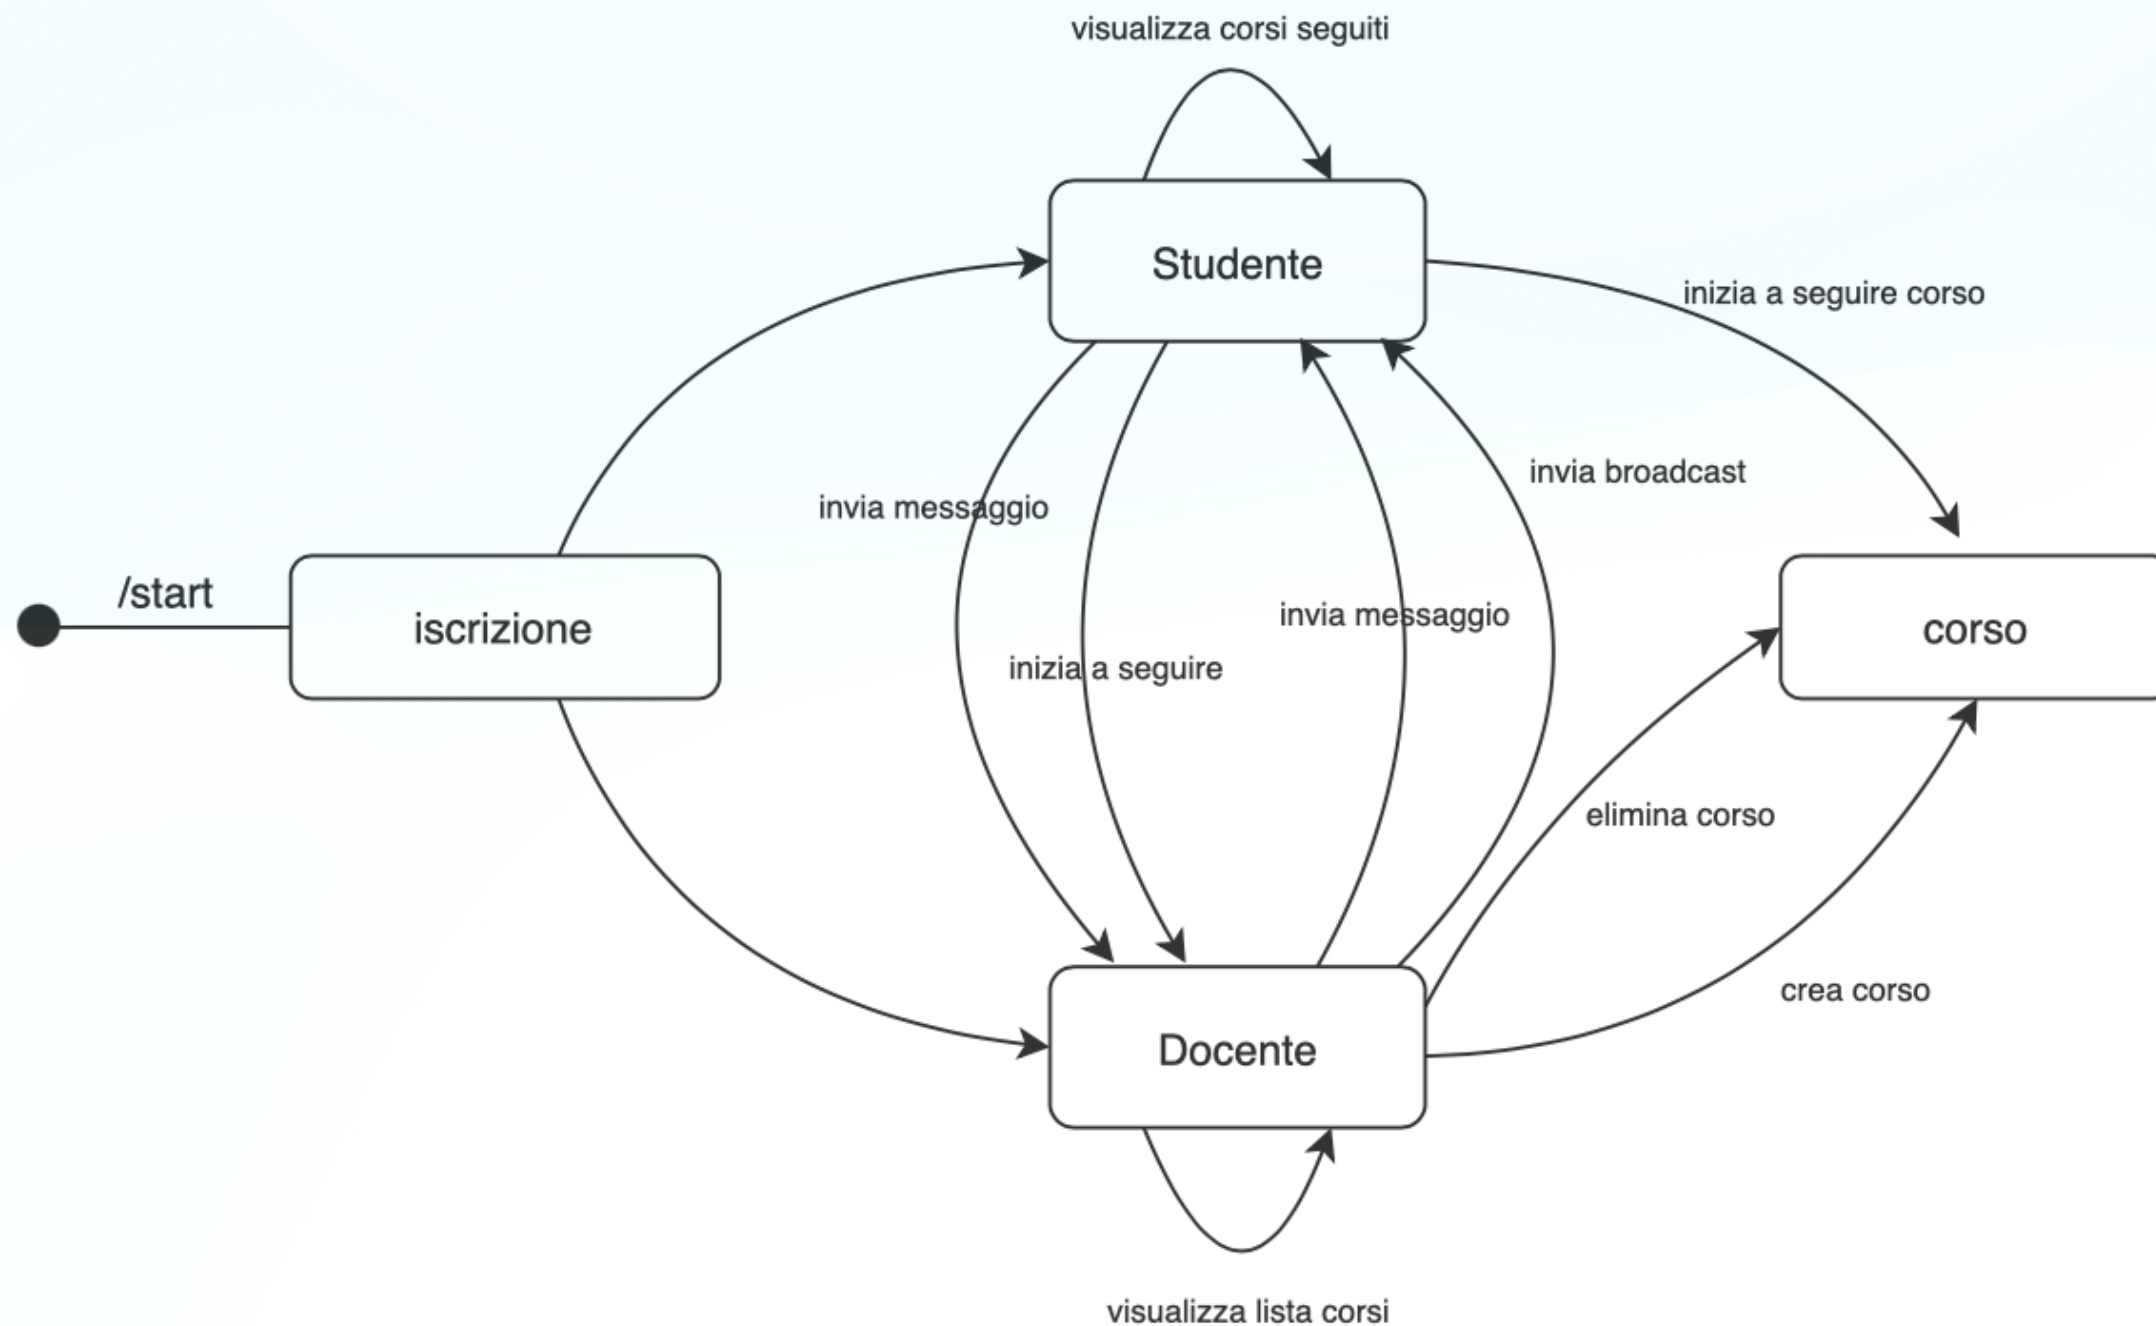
visualizza corsi seguiti

Studente

inizia a seguire corso

invia broadcast

invia messaggio

/start

iscrizione

invia messaggio

corso

inizia a seguire

elimina corso

crea corso

Docente

visualizza lista corsi